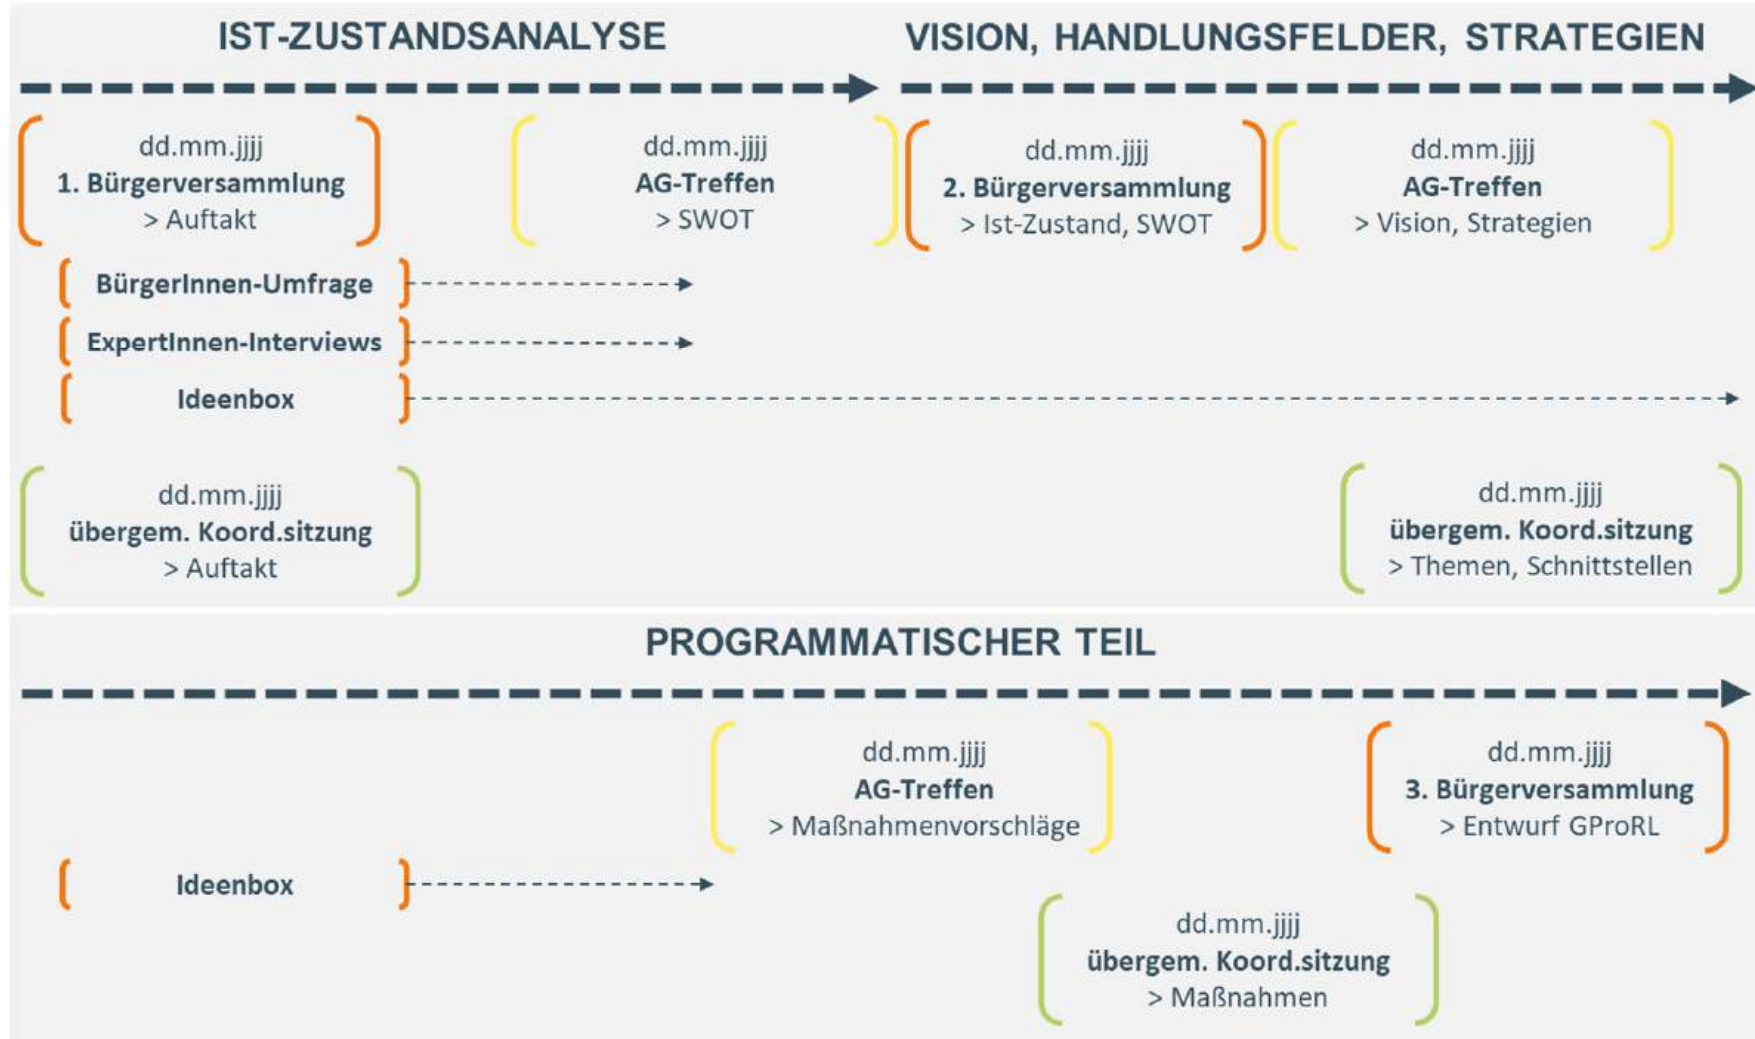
IST-ZUSTANDSANALYSE

VISION, HANDLUNGSFELDER, STRATEGIEN

dd.mm.jjjj
1. Bürgerversammlung
> Auftakt

dd.mm.jjjj
AG-Treffen
> SWOT

dd.mm.jjjj
2. Bürgerversammlung
> Ist-Zustand, SWOT

dd.mm.jjjj
AG-Treffen
> Vision, Strategien

BürgerInnen-Umfrage

ExpertInnen-Interviews

Ideenbox

dd.mm.jjjj
übergem. Koord.sitzung
> Auftakt

dd.mm.jjjj
übergem. Koord.sitzung
> Themen, Schnittstellen

PROGRAMMATISCHER TEIL

dd.mm.jjjj
AG-Treffen
> Maßnahmenvorschläge

dd.mm.jjjj
3. Bürgerversammlung
> Entwurf GProRL

Ideenbox

dd.mm.jjjj
übergem. Koord.sitzung
> Maßnahmen